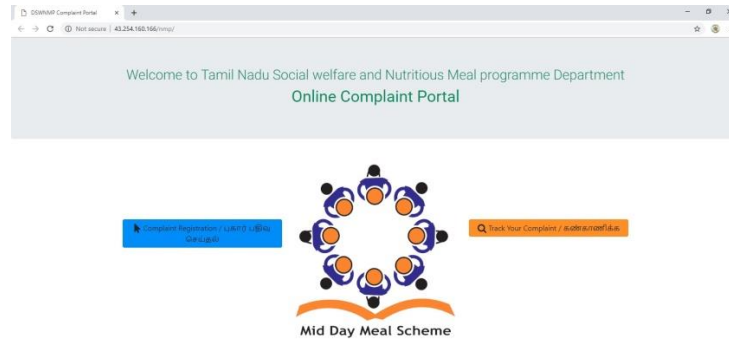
DSWNMP Complaint Portal × +

Not secure | 43.254.160.166/nmp/

Welcome to Tamil Nadu Social welfare and Nutritious Meal programme Department

Online Complaint Portal

Complaint Registration / புகார் பதிவு செய்தல்

Track Your Complaint / கண்காணிக்க

Mid Day Meal Scheme